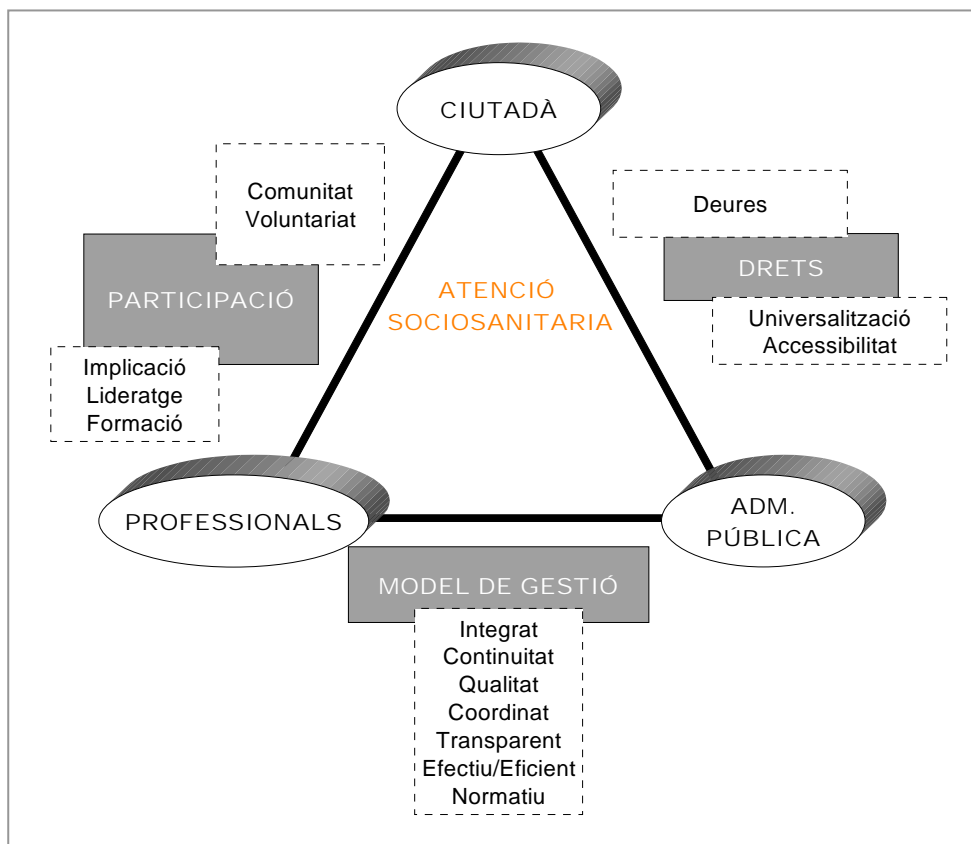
CIUTADÀ

Comunitat
Voluntariat

PARTICIPACIÓ

Implicació
Lideratge
Formació

ATENCIÓ
SOCIOSANITARIA

Deures

DRETS

Universalització
Accessibilitat

PROFESSIONALS

ADM.
PÚBLICA

MODEL DE GESTIÓ

Integrat
Continuitat
Qualitat
Coordinat
Transparent
Efectiu/Eficient
Normatiu